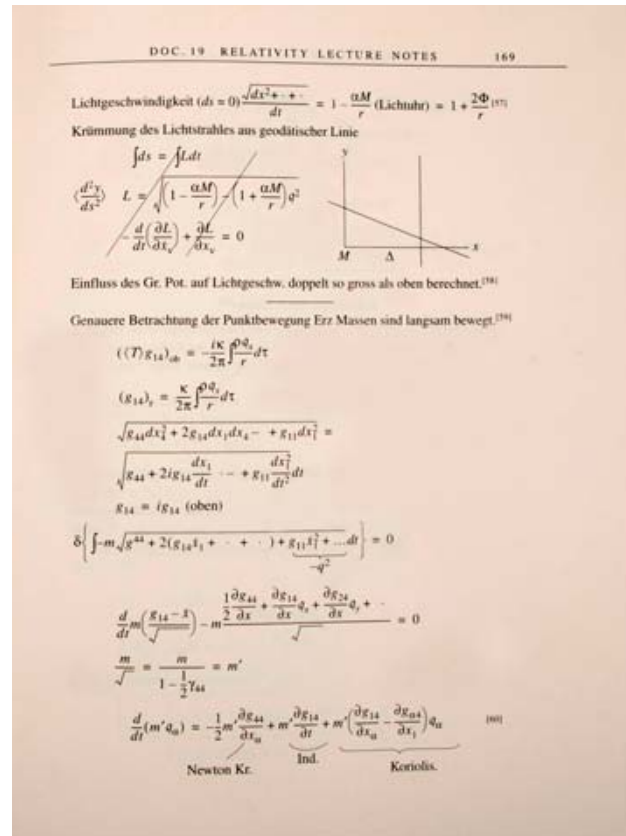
DOC. 19 RELATIVITY LECTURE NOTES 169

Lichtgeschwindigkeit $(ds = 0)\frac{\sqrt{dx^2 + \cdot \cdot}}{dt} = 1 - \frac{\alpha M}{r}$ (Lichtuhr) $= 1 + \frac{2\Phi}{r}$ [57]

Krümmung des Lichtstrahles aus geodätischer Linie

$\int ds = \int L dt$

$\left(\frac{d^2 y}{ds^2}\right)$ $L = \sqrt{\left(1 - \frac{\alpha M}{r}\right) - \left(1 + \frac{\alpha M}{r}\right) q^2}$

$-\frac{d}{dt}\left(\frac{\partial L}{\partial \dot{x}_\nu}\right) + \frac{\partial L}{\partial x_\nu} = 0$

y

M Δ x

Einfluss des Gr. Pot. auf Lichtgeschw. doppelt so gross als oben berechnet.[58]

Genauere Betrachtung der Punktbewegung Erz Massen sind langsam bewegt.[59]

$((T)g_{14})_{ds} = -\frac{i\kappa}{2\pi}\int \frac{\rho q_x}{r} d\tau$

$(g_{14})_x = \frac{\kappa}{2\pi}\int \frac{\rho q_x}{r} d\tau$

$\sqrt{g_{44}dx_4^2 + 2g_{14}dx_1 dx_4 - \ + g_{11}dx_1^2} =$

$\sqrt{g_{44} + 2ig_{14}\frac{dx_1}{dt} \cdot \cdot + g_{11}\frac{dx_1^2}{dt^2}}\, dt$

$g_{14} = ig_{14}$ (oben)

$\delta\left\{\int -m\sqrt{g^{44} + 2(g_{14}\dot{x}_1 + \cdot \cdot + \cdot \cdot) + \underbrace{g_{11}\dot{x}_1^2 + \ldots}_{-q^2} dt}\right\} = 0$

$\frac{d}{dt}m\left(\frac{g_{14} - \dot{x}}{\sqrt{\phantom{x}}}\right) - m\frac{\frac{1}{2}\frac{\partial g_{44}}{\partial x} + \frac{\partial g_{14}}{\partial x}q_x + \frac{\partial g_{24}}{\partial x}q_y + \cdot}{\sqrt{\phantom{x}}} = 0$

$\frac{m}{\sqrt{\phantom{x}}} = \frac{m}{1 - \frac{1}{2}\gamma_{44}} = m'$

$\frac{d}{dt}(m' q_\alpha) = \underbrace{-\frac{1}{2}m'\frac{\partial g_{44}}{\partial x_\alpha}}_{\text{Newton Kr.}} + \underbrace{m'\frac{\partial g_{14}}{\partial t}}_{\text{Ind.}} + \underbrace{m'\left(\frac{\partial g_{14}}{\partial x_\alpha} - \frac{\partial g_{\alpha 4}}{\partial x_1}\right)q_\alpha}_{\text{Koriolis.}}$ [60]